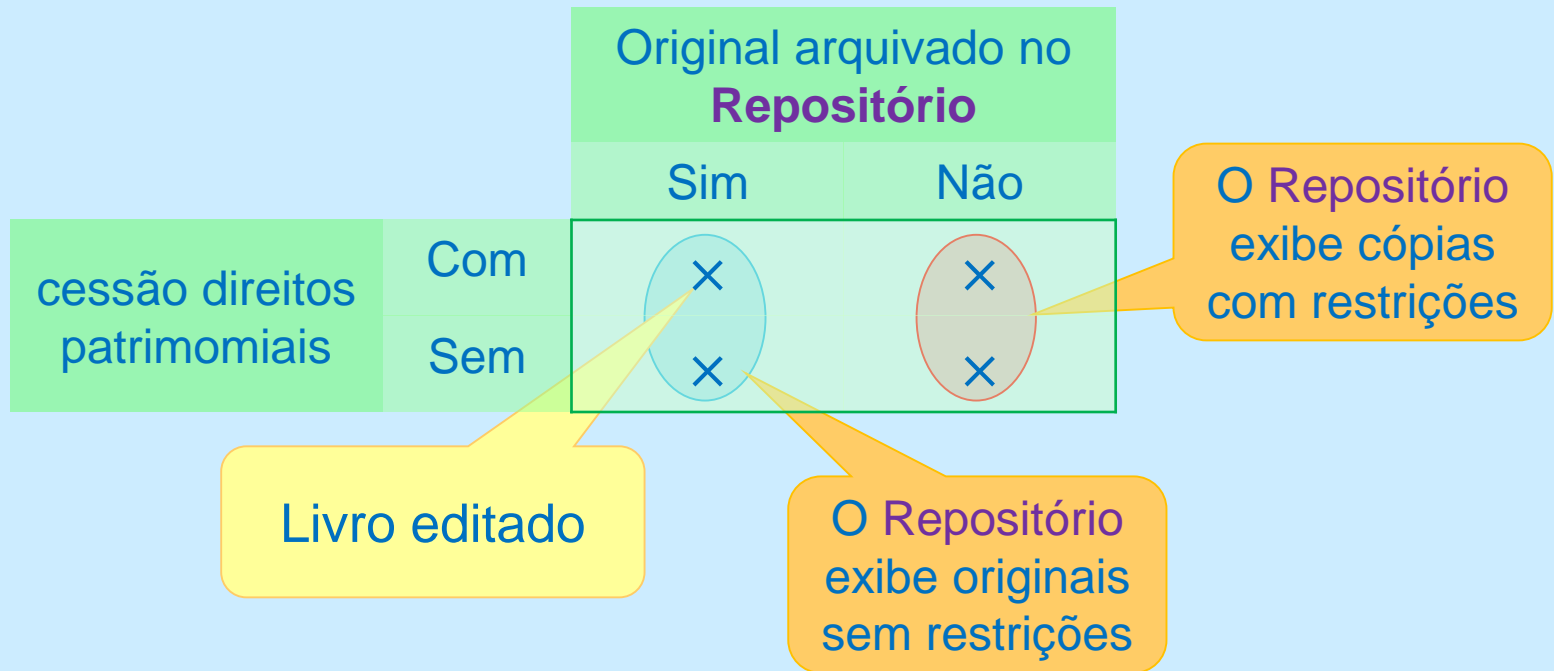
| | | Original arquivado no **Repositório** | |
|---|---|---|---|
| | | Sim | Não |
| cessão direitos patrimomiais | Com | × | × |
| | Sem | × | × |

O Repositório exibe cópias com restrições

Livro editado

O Repositório exibe originais sem restrições